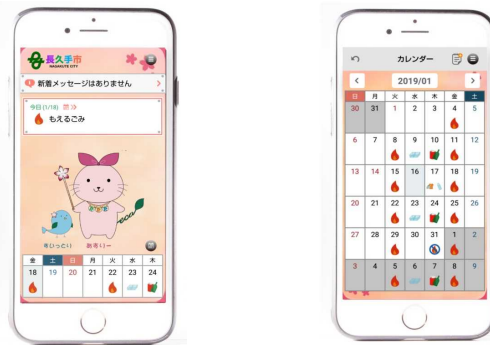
長久手市
NAGAKUTE CITY

新着メッセージはありません

今日(1/18) 詳細
もえるごみ

えいっすい　あきいー

| 金 | 土 | 日 | 月 | 火 | 水 | 木 |
|---|---|---|---|---|---|---|
| 18 | 19 | 20 | 21 | 22 | 23 | 24 |

カレンダー

2019/01

| 日 | 月 | 火 | 水 | 木 | 金 | 土 |
|---|---|---|---|---|---|---|
| 30 | 31 | 1 | 2 | 3 | 4 | 5 |
| 6 | 7 | 8 | 9 | 10 | 11 | 12 |
| 13 | 14 | 15 | 16 | 17 | 18 | 19 |
| 20 | 21 | 22 | 23 | 24 | 25 | 26 |
| 27 | 28 | 29 | 30 | 31 | 1 | 2 |
| 3 | 4 | 5 | 6 | 7 | 8 | 9 |